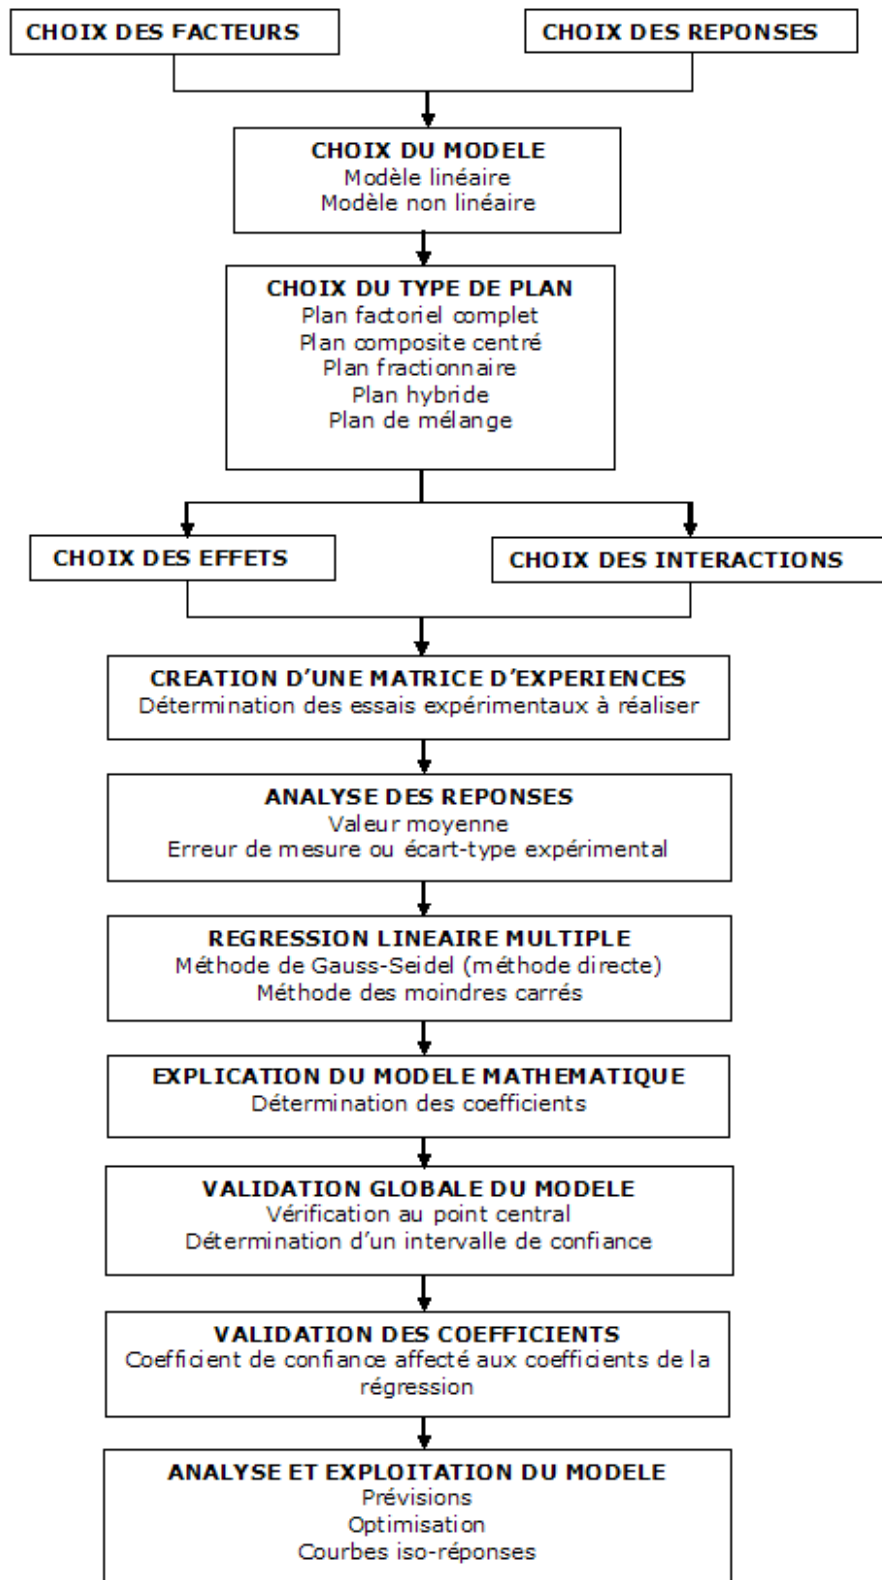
CHOIX DES FACTEURS

CHOIX DES REPONSES

CHOIX DU MODELE
Modèle linéaire
Modèle non linéaire

CHOIX DU TYPE DE PLAN
Plan factoriel complet
Plan composite centré
Plan fractionnaire
Plan hybride
Plan de mélange

CHOIX DES EFFETS

CHOIX DES INTERACTIONS

CREATION D'UNE MATRICE D'EXPERIENCES
Détermination des essais expérimentaux à réaliser

ANALYSE DES REPONSES
Valeur moyenne
Erreur de mesure ou écart-type expérimental

REGRESSION LINEAIRE MULTIPLE
Méthode de Gauss-Seidel (méthode directe)
Méthode des moindres carrés

EXPLICATION DU MODELE MATHEMATIQUE
Détermination des coefficients

VALIDATION GLOBALE DU MODELE
Vérification au point central
Détermination d'un intervalle de confiance

VALIDATION DES COEFFICIENTS
Coefficient de confiance affecté aux coefficients de la régression

ANALYSE ET EXPLOITATION DU MODELE
Prévisions
Optimisation
Courbes iso-réponses